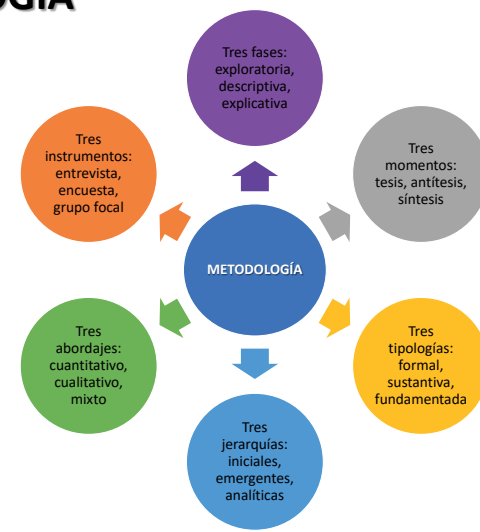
OGÍA

Tres fases: exploratoria, descriptiva, explicativa

Tres momentos: tesis, antítesis, síntesis

Tres tipologías: formal, sustantiva, fundamentada

Tres jerarquías: iniciales, emergentes, analíticas

Tres abordajes: cuantitativo, cualitativo, mixto

Tres instrumentos: entrevista, encuesta, grupo focal

METODOLOGÍA